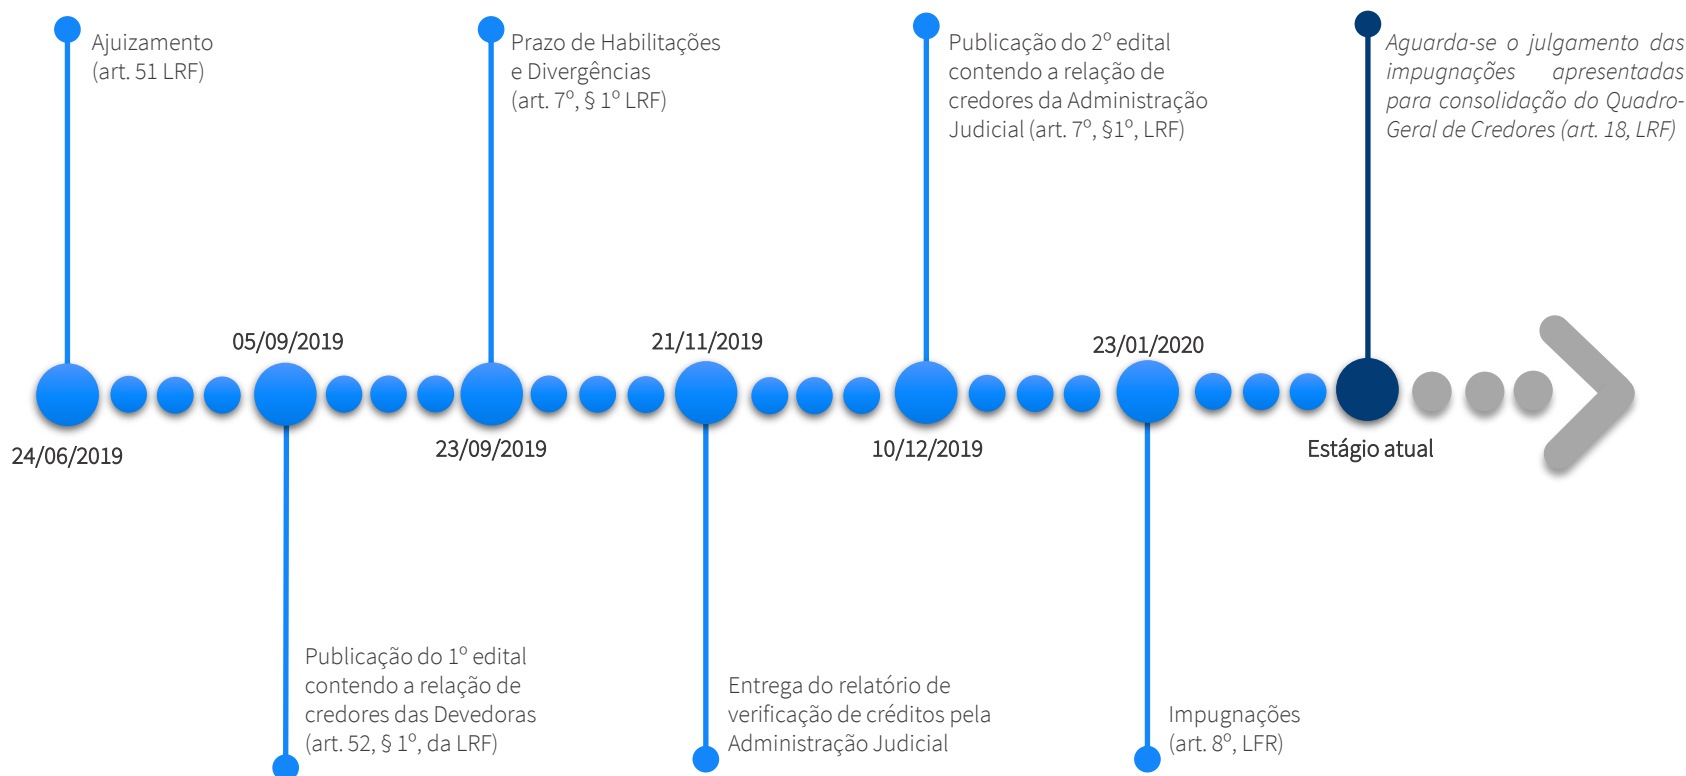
Ajuizamento (art. 51 LRF)

Prazo de Habilitações e Divergências (art. 7º, § 1º LRF)

Publicação do 2º edital contendo a relação de credores da Administração Judicial (art. 7º, §1º, LRF)

*Aguarda-se o julgamento das impugnações apresentadas para consolidação do Quadro-Geral de Credores (art. 18, LRF)*

05/09/2019

21/11/2019

23/01/2020

24/06/2019

23/09/2019

10/12/2019

Estágio atual

Publicação do 1º edital contendo a relação de credores das Devedoras (art. 52, § 1º, da LRF)

Entrega do relatório de verificação de créditos pela Administração Judicial

Impugnações (art. 8º, LFR)